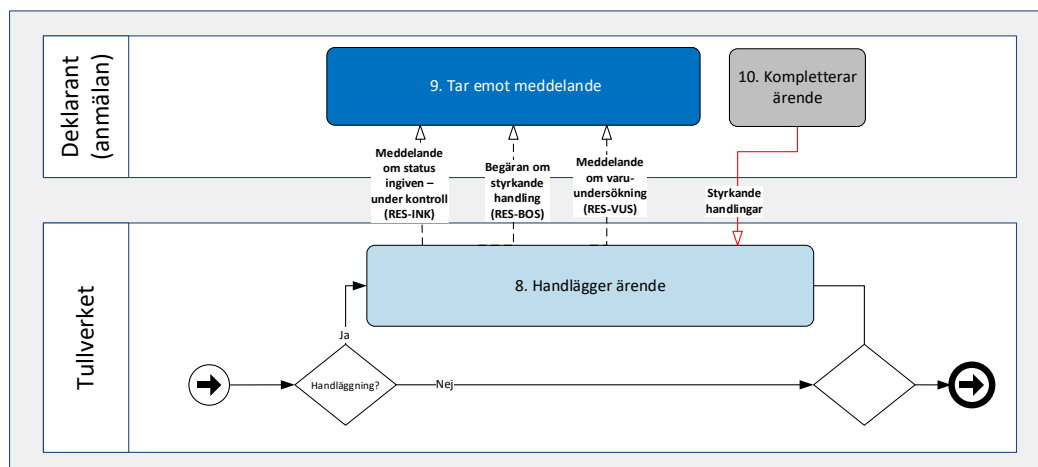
Deklarant (anmälan)

9. Tar emot meddelande

10. Kompletterar ärende

Meddelande om status ingiven – under kontroll (RES-INK)

Begäran om styrkande handling (RES-BOS)

Meddelande om varuundersökning (RES-VUS)

Styrkande handlingar

Tullverket

8. Handlägger ärende

Ja

Handläggning?

Nej